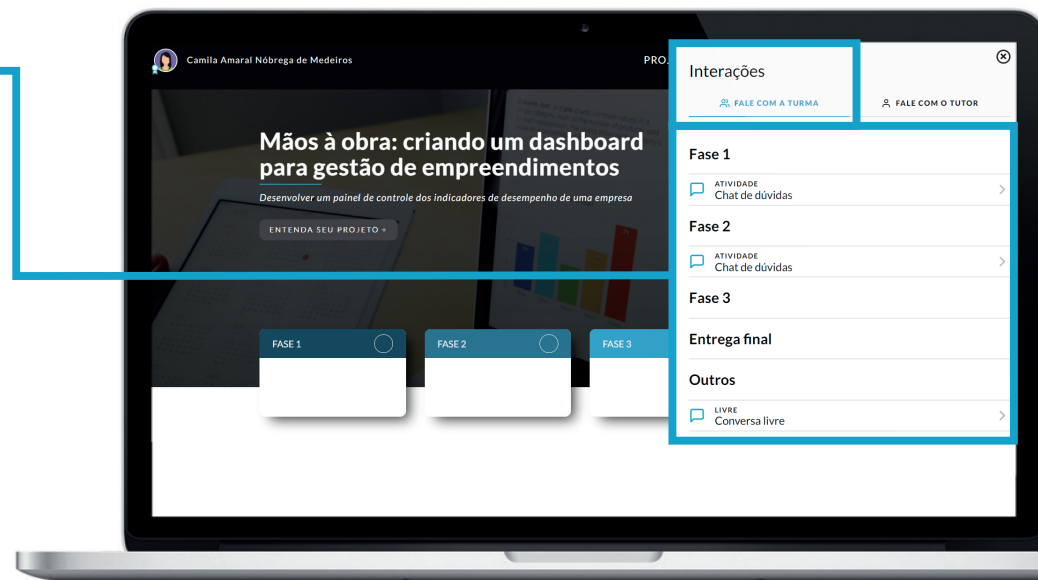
Camila Amaral Nóbrega de Medeiros

PRO

Mãos à obra: criando um dashboard para gestão de empreendimentos

Desenvolver um painel de controle dos indicadores de desempenho de uma empresa

ENTENDA SEU PROJETO +

FASE 1

FASE 2

FASE 3

Interações

FALE COM A TURMA

FALE COM O TUTOR

Fase 1

ATIVIDADE
Chat de dúvidas

Fase 2

ATIVIDADE
Chat de dúvidas

Fase 3

Entrega final

Outros

LIVRE
Conversa livre